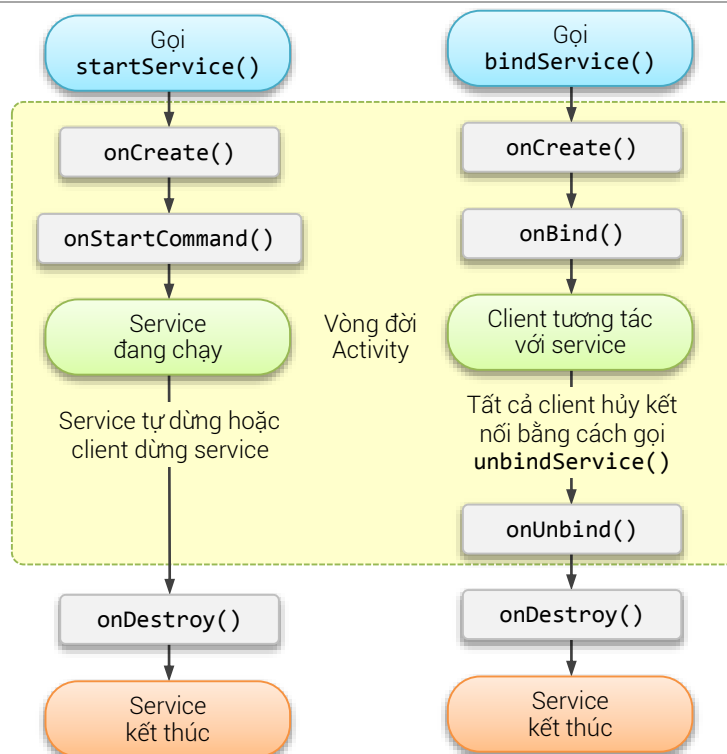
Gọi
startService()

onCreate()

onStartCommand()

Service
đang chạy

Service tự dừng hoặc client dừng service

onDestroy()

Service
kết thúc

Vòng đời
Activity

Gọi
bindService()

onCreate()

onBind()

Client tương tác
với service

Tất cả client hủy kết nối bằng cách gọi unbindService()

onUnbind()

onDestroy()

Service
kết thúc